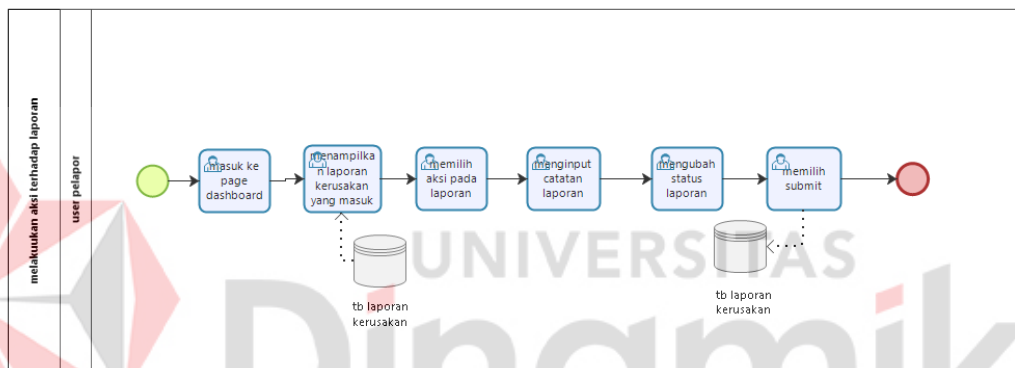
melakuukan aksi terhadap laporan

user pelapor

masuk ke page dashboard

menampilkan laporan kerusakan yang masuk

memilih aksi pada laporan

menginput catatan laporan

mengubah status laporan

memilih submit

tb laporan kerusakan

tb laporan kerusakan

UNIVERSITAS

Dinamika